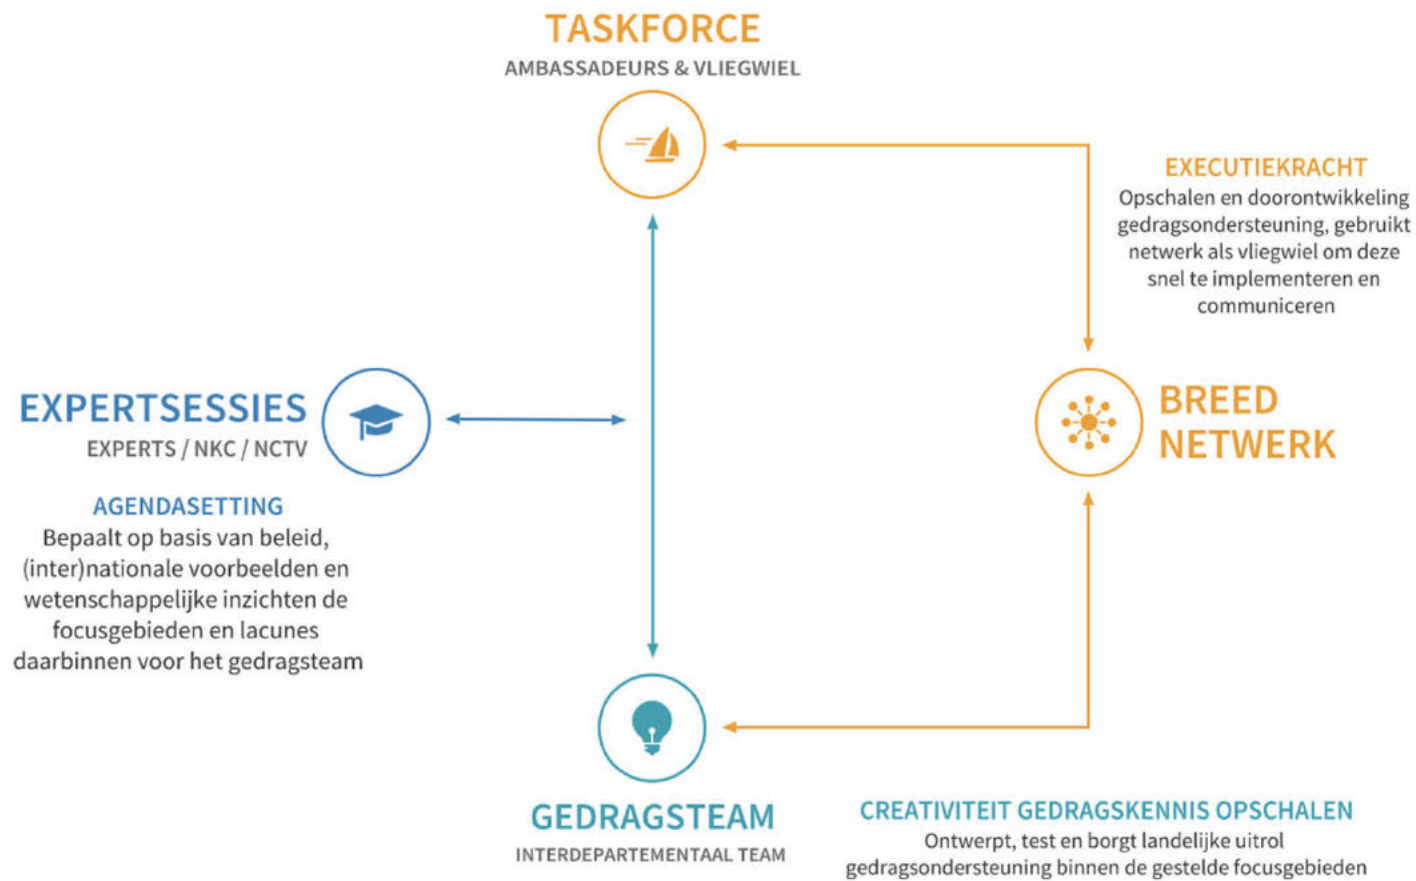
TASKFORCE
AMBASSADEURS & VLIEGWIEL

EXECUTIEKRACHT
Opschalen en doorontwikkeling gedragsondersteuning, gebruikt netwerk als vliegwiel om deze snel te implementeren en communiceren

EXPERTSESSIES
EXPERTS / NKC / NCTV

AGENDASETTING
Bepaalt op basis van beleid, (inter)nationale voorbeelden en wetenschappelijke inzichten de focusgebieden en lacunes daarbinnen voor het gedragsteam

BREED
NETWERK

GEDRAGSTEAM
INTERDEPARTEMENTAAL TEAM

CREATIVITEIT GEDRAGSKENNIS OPSCHALEN
Ontwerpt, test en borgt landelijke uitrol gedragsondersteuning binnen de gestelde focusgebieden